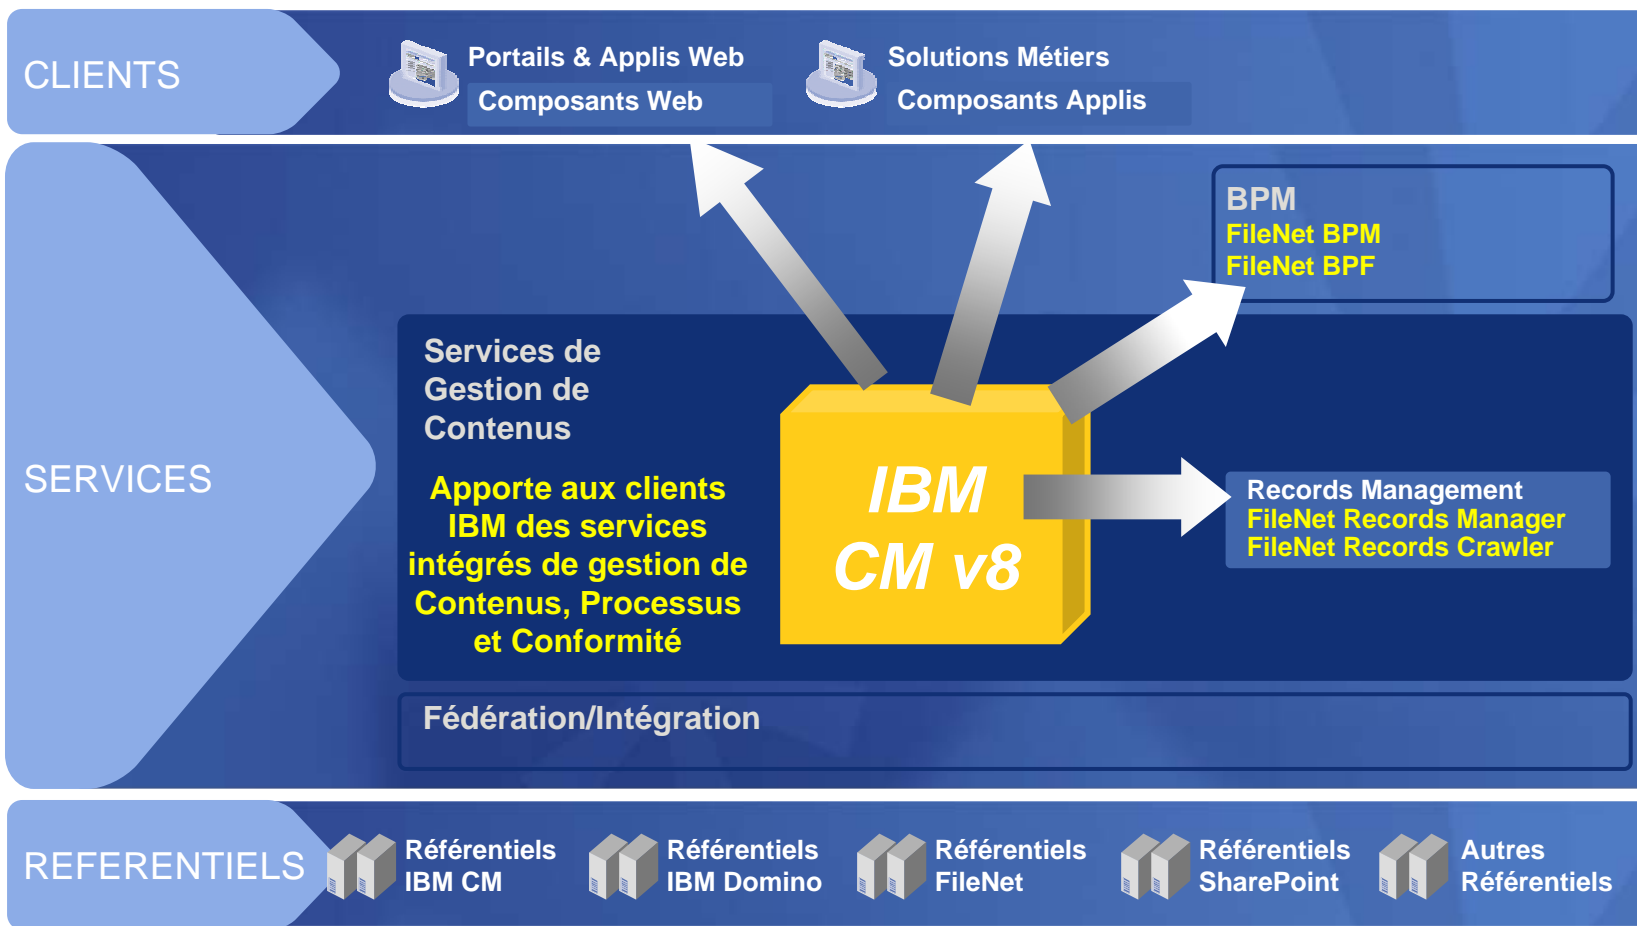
CLIENTS

Portails & Applis Web
Composants Web

Solutions Métiers
Composants Applis

SERVICES

BPM
FileNet BPM
FileNet BPF

Services de Gestion de Contenus

Apporte aux clients IBM des services intégrés de gestion de Contenus, Processus et Conformité

IBM CM v8

Records Management
FileNet Records Manager
FileNet Records Crawler

Fédération/Intégration

REFERENTIELS

Référentiels IBM CM

Référentiels IBM Domino

Référentiels FileNet

Référentiels SharePoint

Autres Référentiels